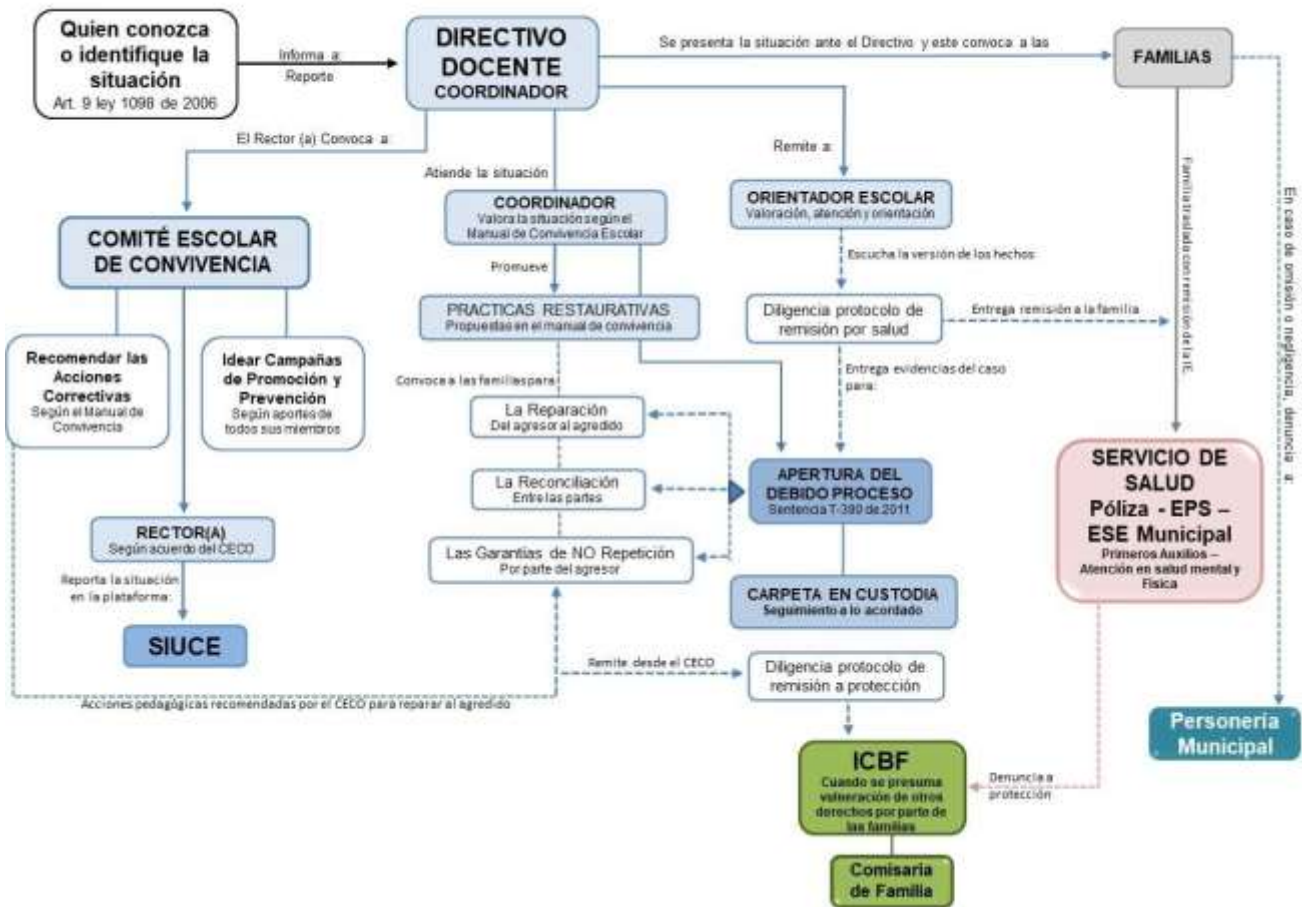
Quien conozca o identifique la situación
Art. 9 ley 1098 de 2006

Informa a:
Reporte

DIRECTIVO DOCENTE
COORDINADOR

Se presenta la situación ante el Directivo y este convoca a las

FAMILIAS

El Rector (a) Convoca a:

Atiende la situación

Remite a:

COMITÉ ESCOLAR DE CONVIVENCIA

COORDINADOR
Valora la situación según el Manual de Convivencia Escolar

ORIENTADOR ESCOLAR
Valoración, atención y orientación

Familia traslada con remisión de la I.E.

En caso de omisión o negligencia, denuncia a:

Escucha la versión de los hechos:

Promueve

PRACTICAS RESTAURATIVAS
Propuestas en el manual de convivencia

Diligencia protocolo de remisión por salud

Entrega remisión a la familia

Recomendar las Acciones Correctivas
Según el Manual de Convivencia

Idear Campañas de Promoción y Prevención
Según aportes de todos sus miembros

Convoca a las familias para:

Entrega evidencias del caso para:

La Reparación
Del agresor al agredido

La Reconciliación
Entre las partes

APERTURA DEL DEBIDO PROCESO
Sentencia T-390 de 2011

SERVICIO DE SALUD
Póliza - EPS – ESE Municipal
Primeros Auxilios – Atención en salud mental y Física

RECTOR(A)
Según acuerdo del CECO

Las Garantías de NO Repetición
Por parte del agresor

Reporta la situación en la plataforma:

CARPETA EN CUSTODIA
Seguimiento a lo acordado

SIUCE

Remite desde el CECO

Diligencia protocolo de remisión a protección

Acciones pedagógicas recomendadas por el CECO para reparar al agredido

Personeria Municipal

ICBF
Cuando se presuma vulneración de otros derechos por parte de las familias

Denuncia a protección

Comisaria de Familia